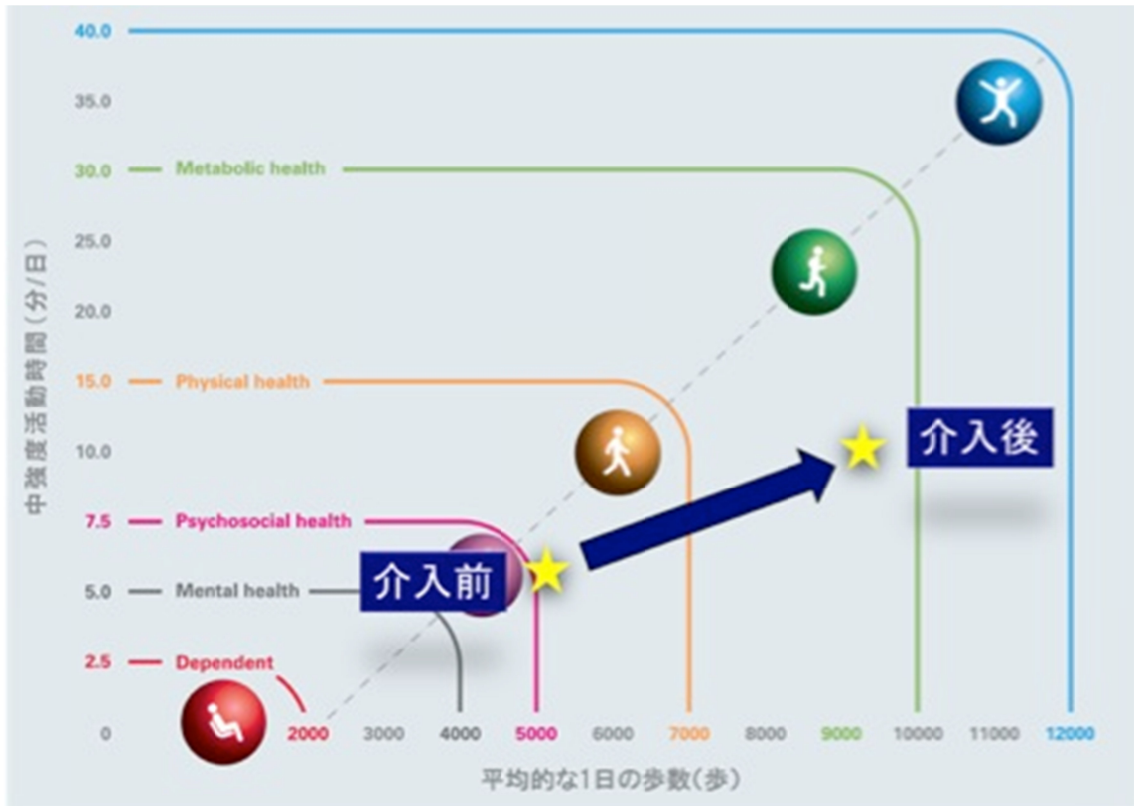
40.0
35.0
30.0 Metabolic health
25.0
20.0
15.0 Physical health
10.0
7.5 Psychosocial health
5.0 Mental health
2.5 Dependent
0

中強度活動時間（分/日）

介入前
介入後

2000 3000 4000 5000 6000 7000 8000 9000 10000 11000 12000

平均的な1日の歩数（歩）